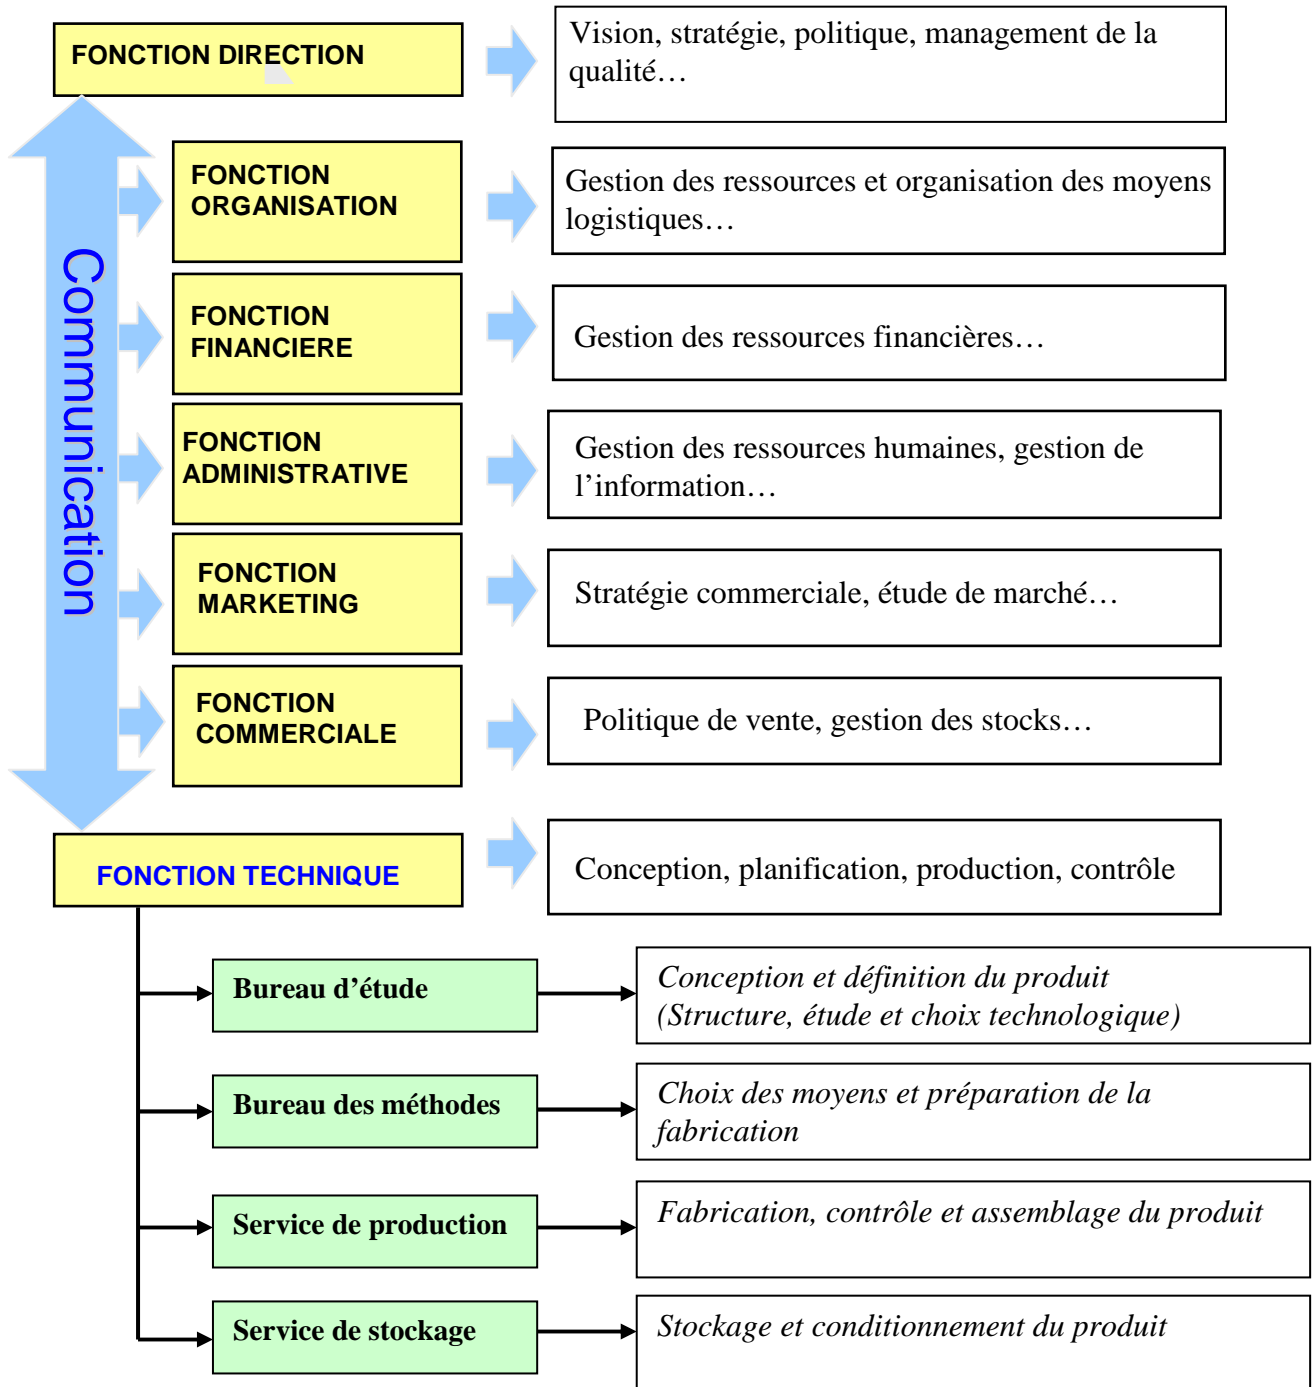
FONCTION DIRECTION

Vision, stratégie, politique, management de la qualité…

Communication

FONCTION ORGANISATION

Gestion des ressources et organisation des moyens logistiques…

FONCTION FINANCIERE

Gestion des ressources financières…

FONCTION ADMINISTRATIVE

Gestion des ressources humaines, gestion de l'information…

FONCTION MARKETING

Stratégie commerciale, étude de marché…

FONCTION COMMERCIALE

Politique de vente, gestion des stocks…

FONCTION TECHNIQUE

Conception, planification, production, contrôle

Bureau d'étude

*Conception et définition du produit (Structure, étude et choix technologique)*

Bureau des méthodes

*Choix des moyens et préparation de la fabrication*

Service de production

*Fabrication, contrôle et assemblage du produit*

Service de stockage

*Stockage et conditionnement du produit*